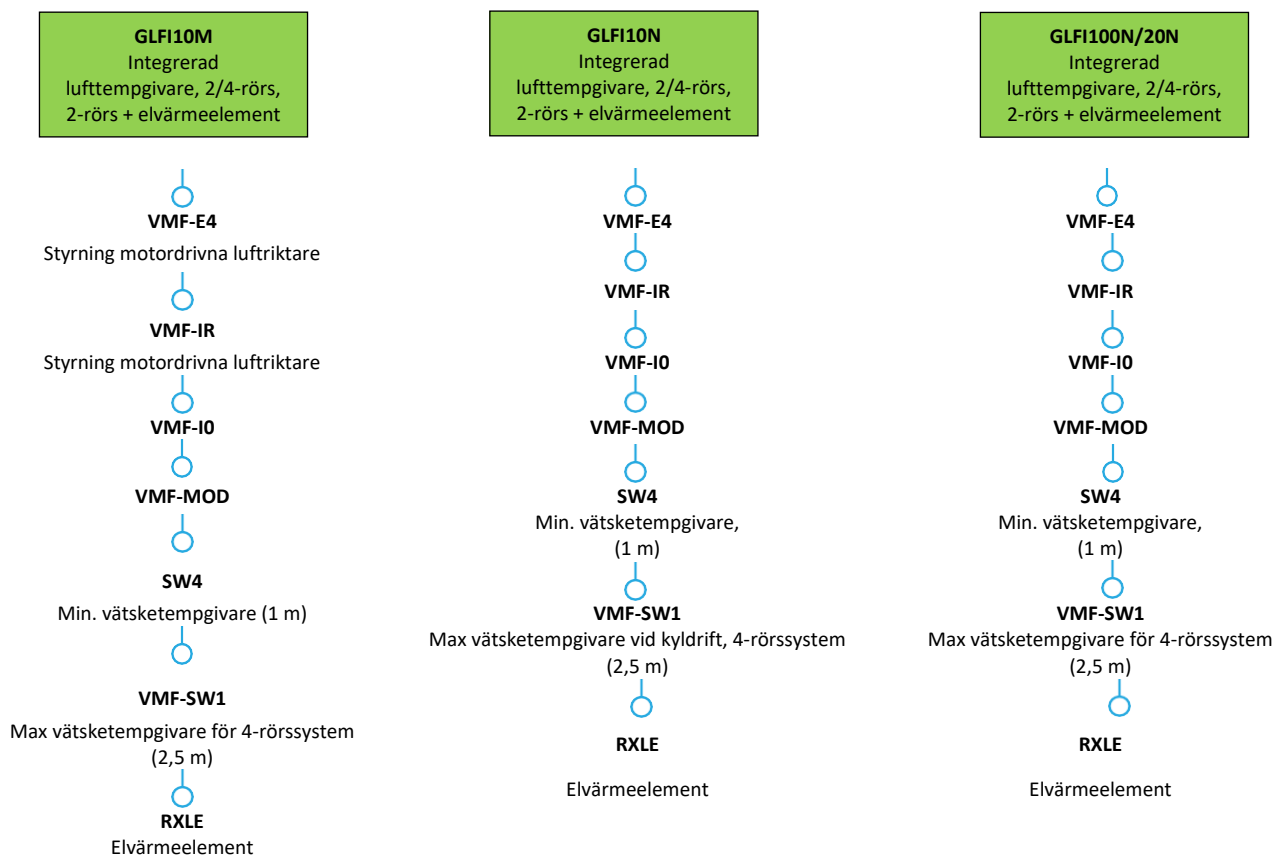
GLFI10M
Integrerad lufttempgivare, 2/4-rörs, 2-rörs + elvärmeelement

VMF-E4
Styrning motordrivna luftriktare

VMF-IR
Styrning motordrivna luftriktare

VMF-I0

VMF-MOD

SW4
Min. vätsketempgivare (1 m)

VMF-SW1
Max vätsketempgivare för 4-rörssystem (2,5 m)

RXLE
Elvärmeelement

GLFI10N
Integrerad lufttempgivare, 2/4-rörs, 2-rörs + elvärmeelement

VMF-E4

VMF-IR

VMF-I0

VMF-MOD

SW4
Min. vätsketempgivare, (1 m)

VMF-SW1
Max vätsketempgivare vid kyldrift, 4-rörssystem (2,5 m)

RXLE

Elvärmeelement

GLFI100N/20N
Integrerad lufttempgivare, 2/4-rörs, 2-rörs + elvärmeelement

VMF-E4

VMF-IR

VMF-I0

VMF-MOD

SW4
Min. vätsketempgivare, (1 m)

VMF-SW1
Max vätsketempgivare för 4-rörssystem (2,5 m)

RXLE

Elvärmeelement